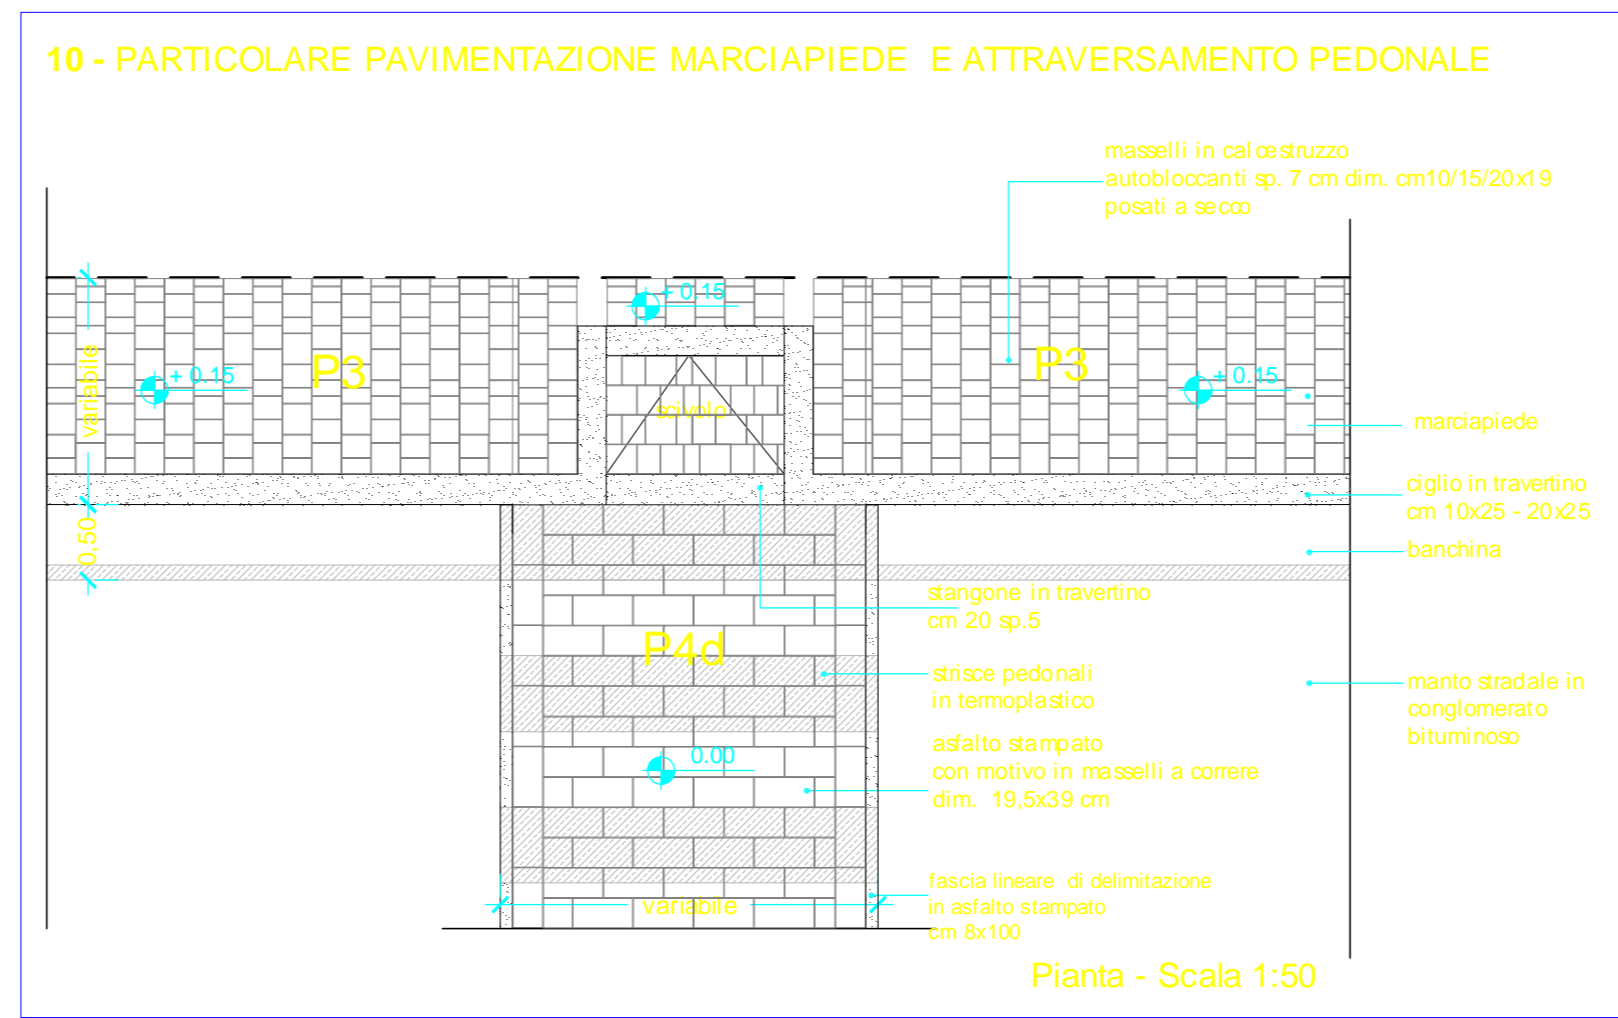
10 - PARTICOLARE PAVIMENTAZIONE MARCIAPIEDE E ATTRAVERSAMENTO PEDONALE

masselli in calcestruzzo
autobloccanti sp. 7 cm dim. cm10/15/20x19
posati a secco

+0.15

variabile

+0.15

P3

scivolo

P3

+0.15

marciapiede

ciglio in travertino
cm 10x25 - 20x25

0,50

banchina

stangone in travertino
cm 20 sp.5

P4d

strisce pedonali
in termoplastico

manto stradale in
conglomerato
bituminoso

asfalto stampato
con motivo in masselli a correre
dim. 19,5x39 cm

0.00

fascia lineare di delimitazione
in asfalto stampato
cm 8x100

variabile

Pianta - Scala 1:50